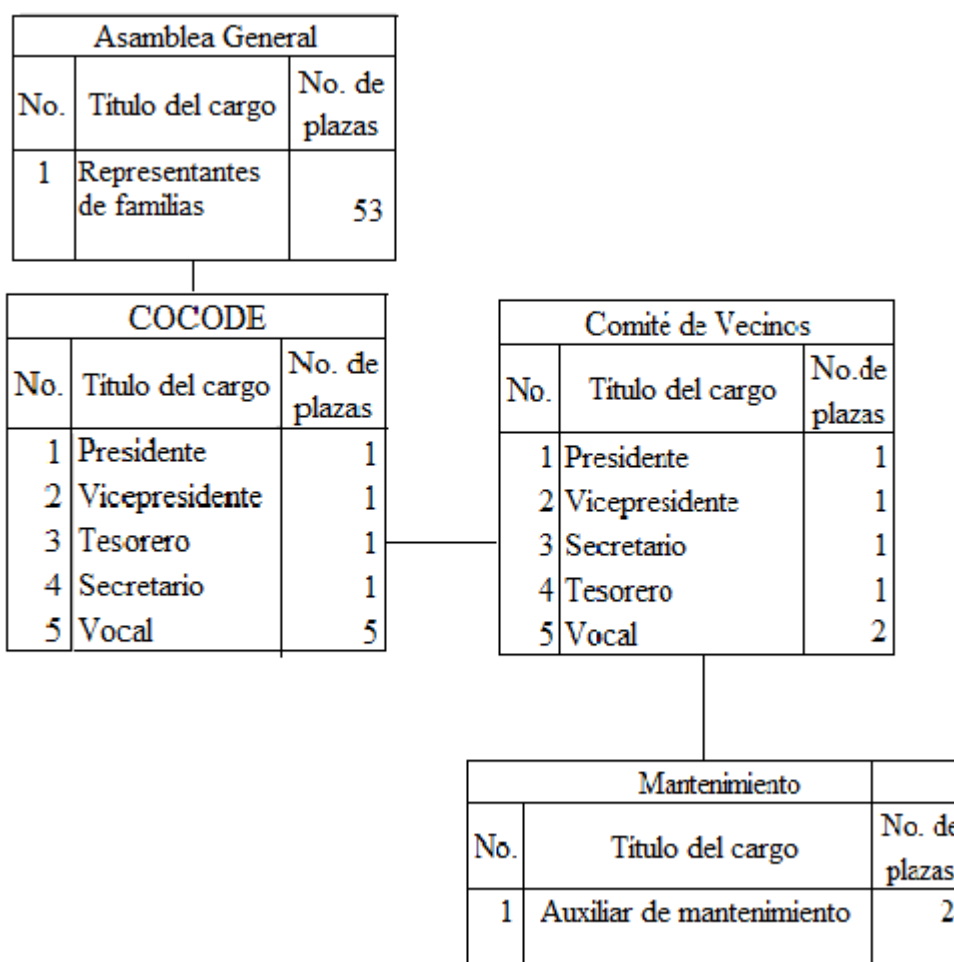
| Asamblea General | | |
|---|---|---|
| No. | Título del cargo | No. de plazas |
| 1 | Representantes de familias | 53 |

| COCODE | | |
|---|---|---|
| No. | Título del cargo | No. de plazas |
| 1 | Presidente | 1 |
| 2 | Vicepresidente | 1 |
| 3 | Tesorero | 1 |
| 4 | Secretario | 1 |
| 5 | Vocal | 5 |

| Comité de Vecinos | | |
|---|---|---|
| No. | Título del cargo | No.de plazas |
| 1 | Presidente | 1 |
| 2 | Vicepresidente | 1 |
| 3 | Secretario | 1 |
| 4 | Tesorero | 1 |
| 5 | Vocal | 2 |

| Mantenimiento | | |
|---|---|---|
| No. | Título del cargo | No. de plazas |
| 1 | Auxiliar de mantenimiento | 2 |